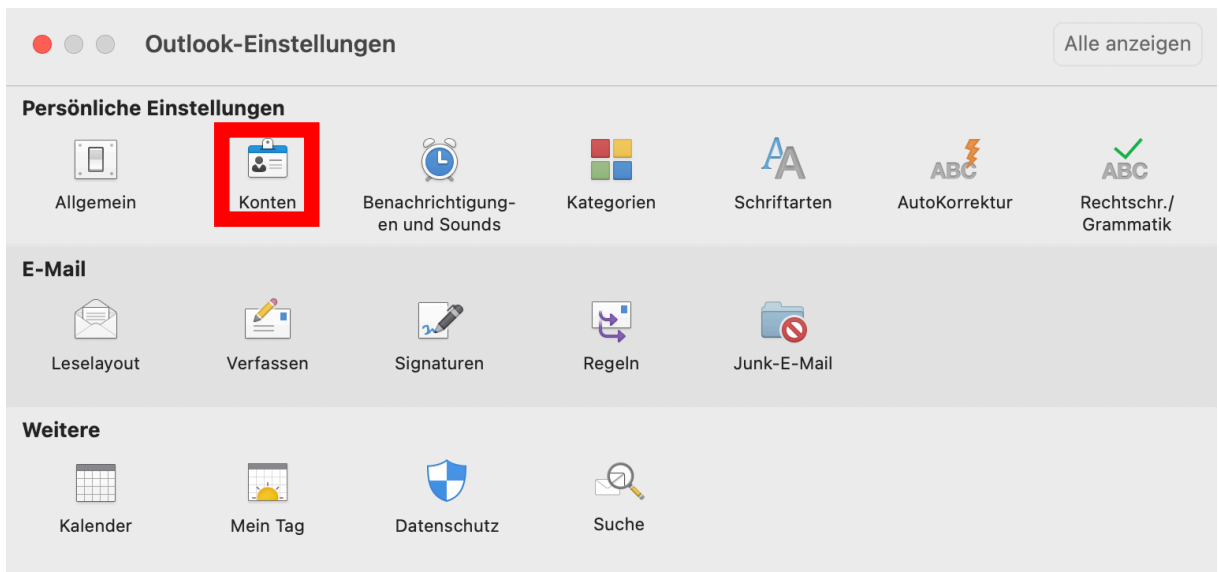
Outlook-Einstellungen

Alle anzeigen

Persönliche Einstellungen

Allgemein

Konten

Benachrichtigungen und Sounds

Kategorien

Schriftarten

AutoKorrektur

Rechtschr./ Grammatik

E-Mail

Leselayout

Verfassen

Signaturen

Regeln

Junk-E-Mail

Weitere

Kalender

Mein Tag

Datenschutz

Suche